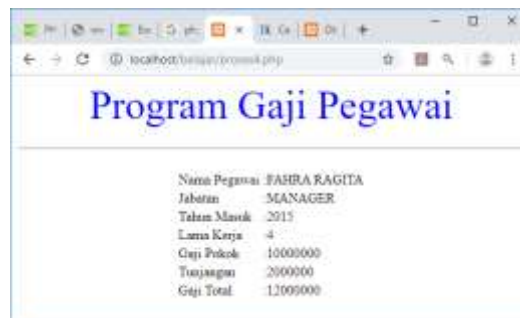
localhost/belajar/proses4.php

Program Gaji Pegawai

| | |
|---|---|
| Nama Pegawai | FAHRA RAGITA |
| Jabatan | MANAGER |
| Tahun Masuk | 2015 |
| Lama Kerja | 4 |
| Gaji Pokok | 10000000 |
| Tunjangan | 2000000 |
| Gaji Total | 12000000 |